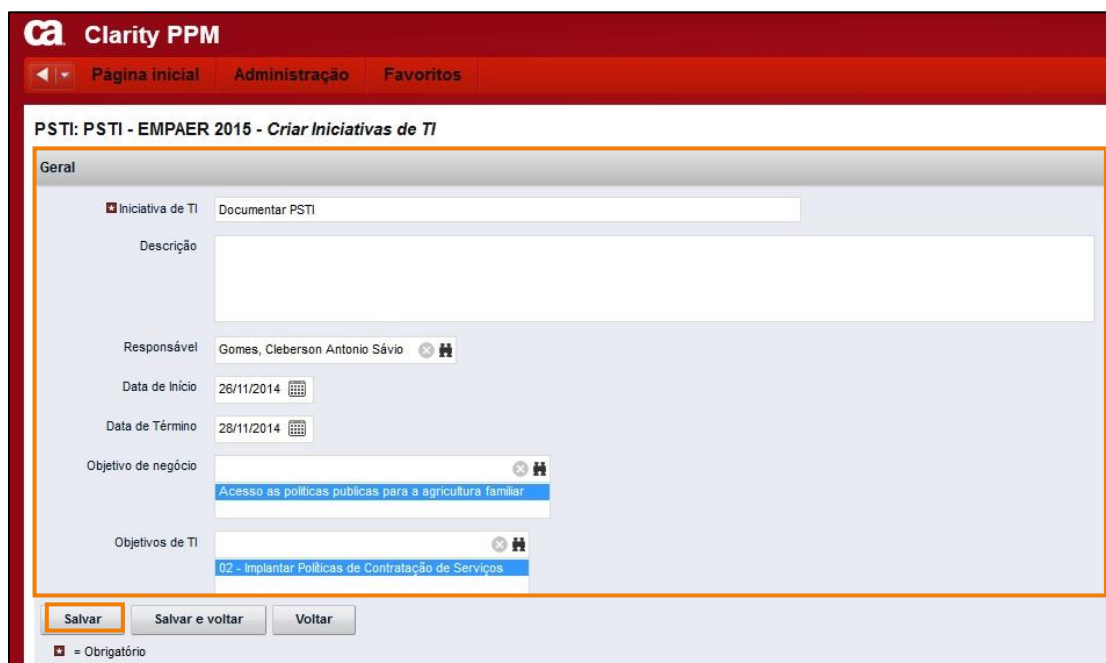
ca Clarity PPM

Página inicial Administração Favoritos

PSTI: PSTI - EMPAER 2015 - Criar Iniciativas de TI

Geral

Iniciativa de TI Documentar PSTI

Descrição

Responsável Gomes, Cleberson Antonio Sávio

Data de Início 26/11/2014

Data de Término 28/11/2014

Objetivo de negócio

Acesso as politicas publicas para a agricultura familiar

Objetivos de TI

02 - Implantar Políticas de Contratação de Serviços

Salvar Salvar e voltar Voltar

= Obrigatório